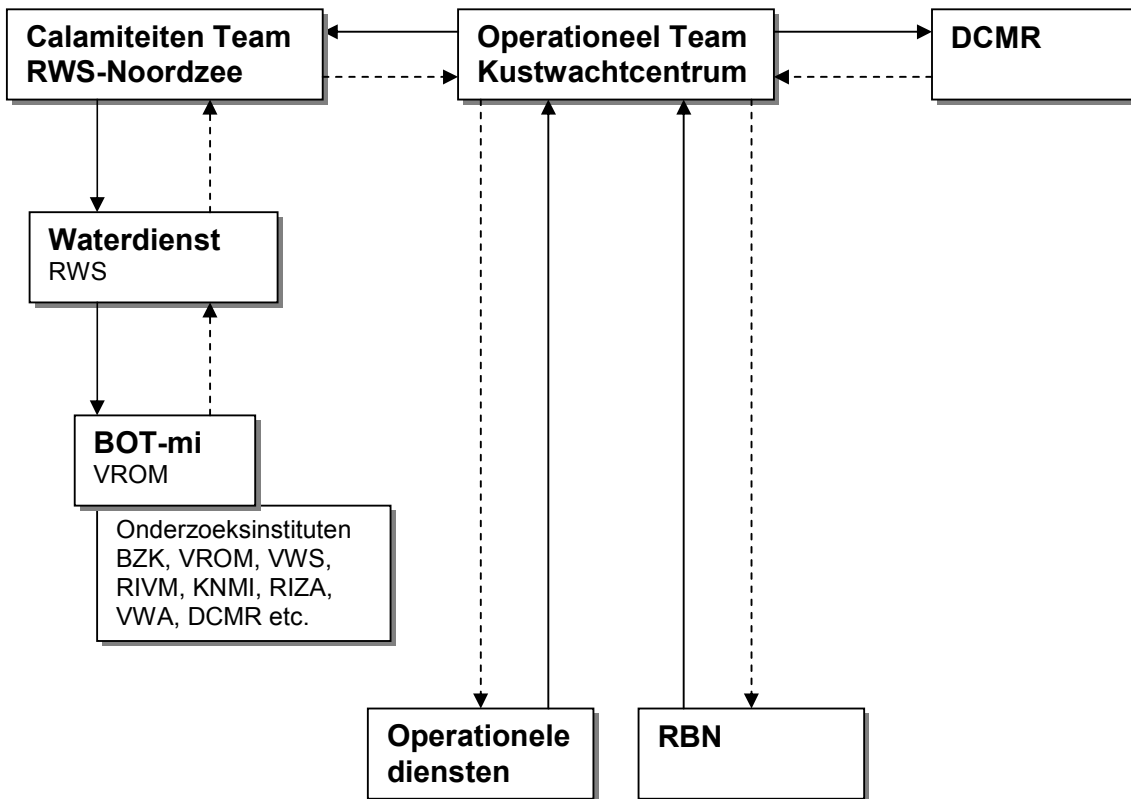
Calamiteiten Team RWS-Noordzee

Operationeel Team Kustwachtcentrum

DCMR

Waterdienst
RWS

BOT-mi
VROM

Onderzoeksinstituten BZK, VROM, VWS, RIVM, KNMI, RIZA, VWA, DCMR etc.

Operationele diensten

RBN